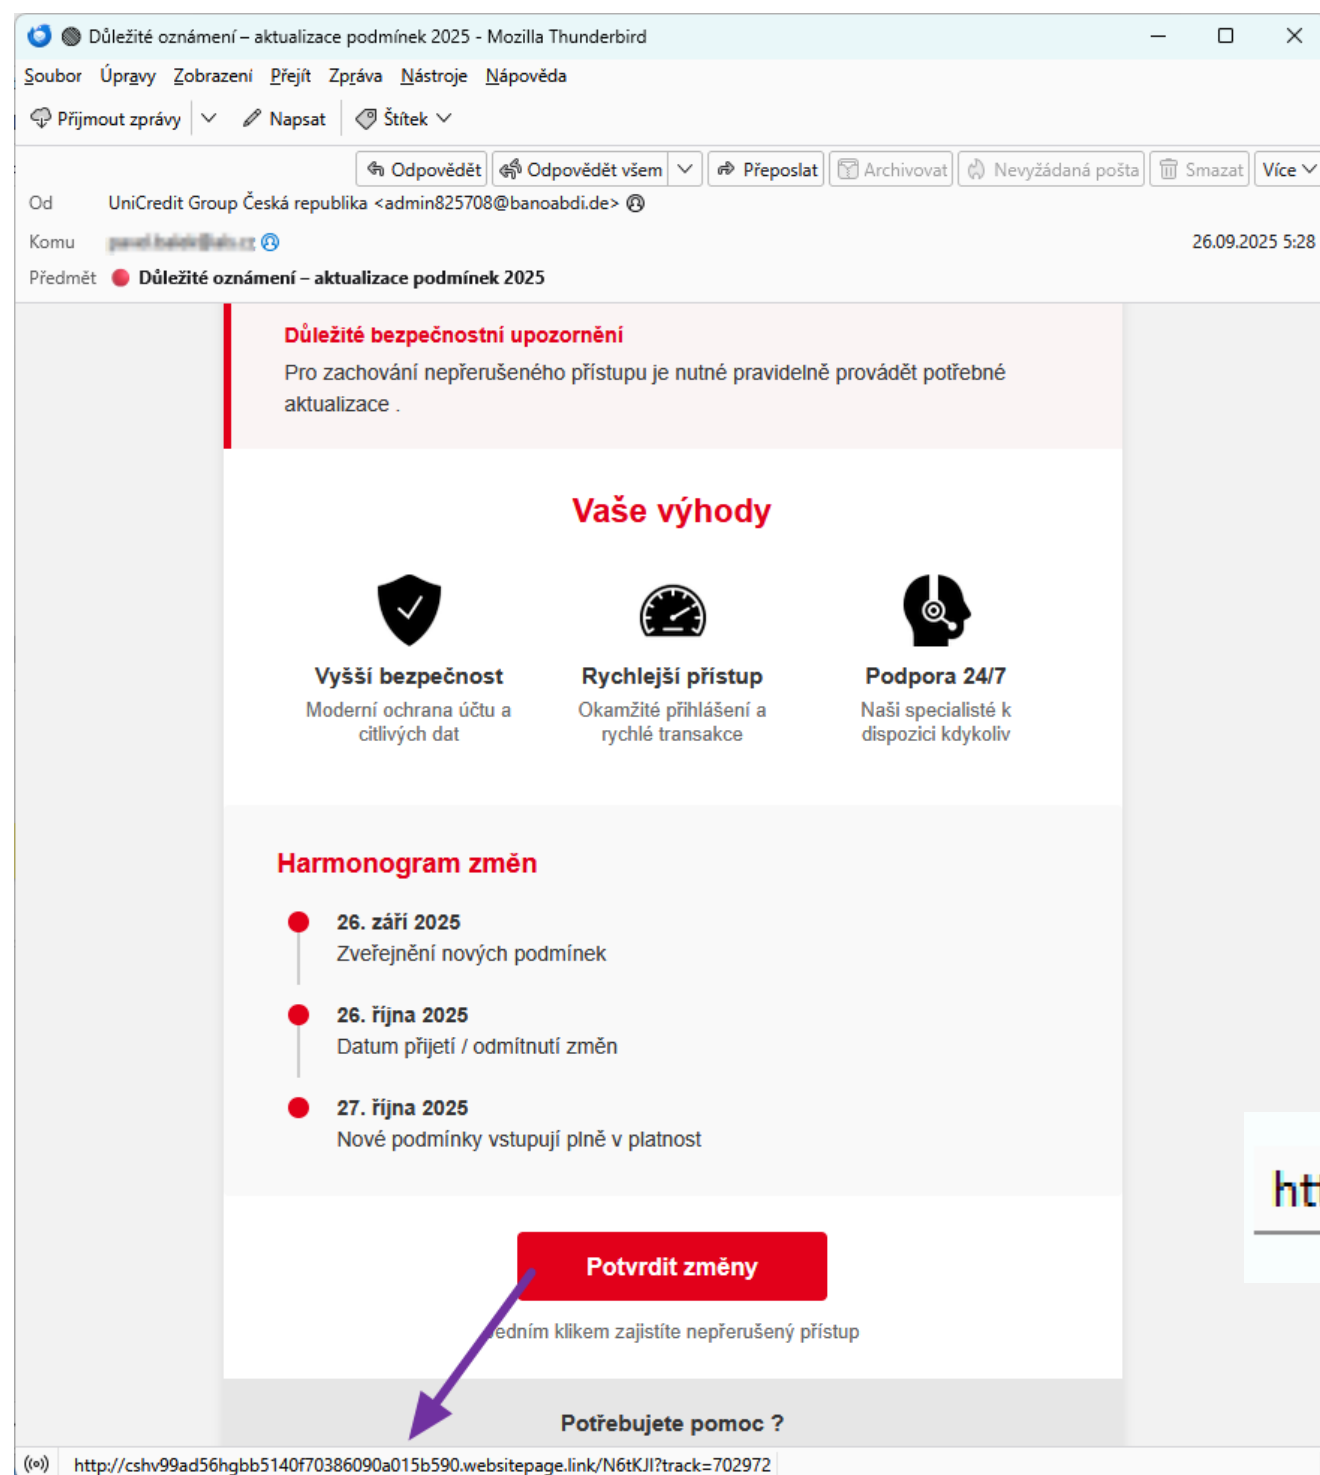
Důležité oznámení – aktualizace podmínek 2025 - Mozilla Thunderbird

Soubor Úpravy Zobrazení Přejít Zpráva Nástroje Nápověda

Přijmout zprávy Napsat Štítek

Odpovědět Odpovědět všem Přeposlat Archivovat Nevyžádaná pošta Smazat Více

Od UniCredit Group Česká republika <admin825708@banoabdi.de>

Komu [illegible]

26.09.2025 5:28

Předmět Důležité oznámení – aktualizace podmínek 2025

Důležité bezpečnostní upozornění

Pro zachování nepřerušeného přístupu je nutné pravidelně provádět potřebné aktualizace .

Vaše výhody

Vyšší bezpečnost
Moderní ochrana účtu a citlivých dat

Rychlejší přístup
Okamžité přihlášení a rychlé transakce

Podpora 24/7
Naši specialisté k dispozici kdykoliv

Harmonogram změn

26. září 2025
Zveřejnění nových podmínek

26. října 2025
Datum přijetí / odmítnutí změn

27. října 2025
Nové podmínky vstupují plně v platnost

Potvrdit změny

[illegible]edním klikem zajistíte nepřerušený přístup

Potřebujete pomoc ?

ht

http://cshv99ad56hgbb5140f70386090a015b590.websitepage.link/N6tKJI?track=702972